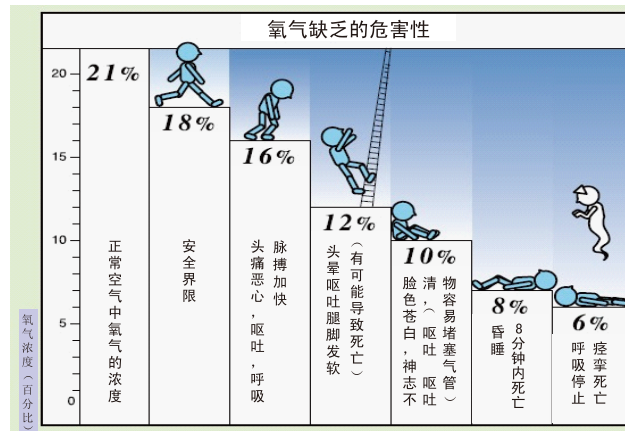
氧气缺乏的危害性

20
15
10
5
0

氧气浓度（百分比

21%
正常空气中氧气的浓度

18%
安全界限

16%
脉搏加快
头痛恶心，呕吐，呼吸

12%
头晕呕吐腿脚发软（有可能导致死亡）

10%
物容易堵塞气管）
清，（呕吐 呕吐
脸色苍白，神志不

8%
昏睡
8分钟内死亡

6%
痉挛死亡
呼吸停止